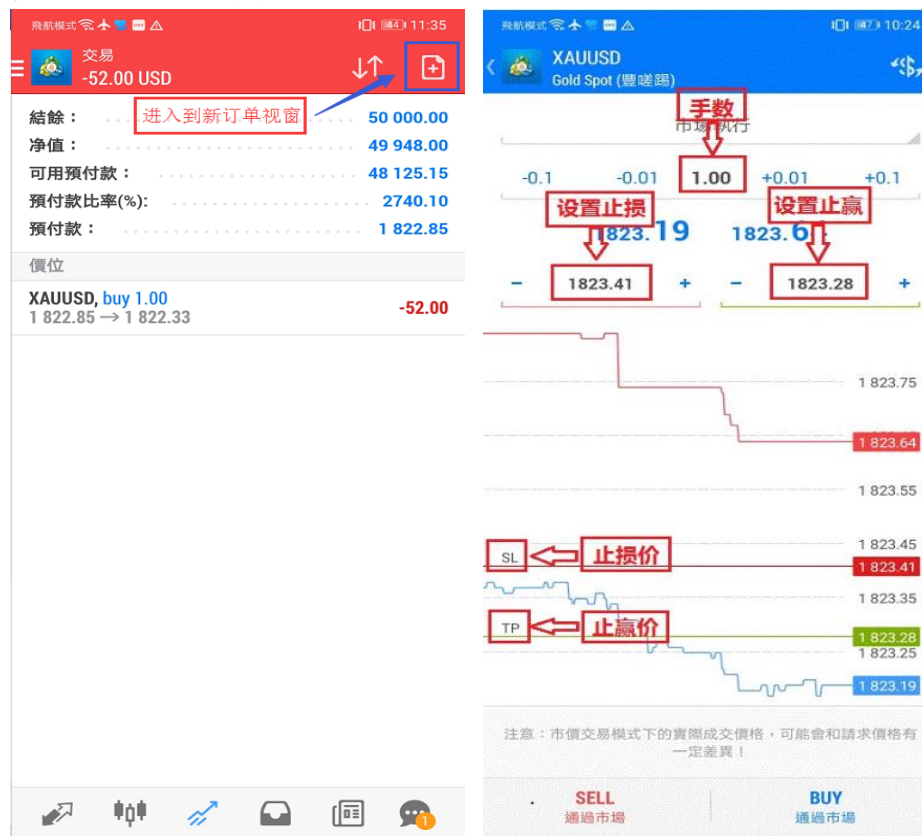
飛航模式 44 11:35

交易
-52.00 USD

进入到新订单视窗

結餘： 50 000.00
净值： 49 948.00
可用預付款： 48 125.15
預付款比率(%): 2740.10
預付款： 1 822.85

價位

XAUUSD, buy 1.00
1 822.85 → 1 822.33 -52.00

1

飛航模式 87 10:24

XAUUSD
Gold Spot (豐嗟踢)

手数
市場执行

-0.1 -0.01 1.00 +0.01 +0.1

设置止损 设置止赢

1823.19 1823.6

- 1823.41 + - 1823.28 +

1 823.75
1 823.64
1 823.55
1 823.45
SL 止损价 1 823.41
1 823.35
TP 止赢价 1 823.28
1 823.25
1 823.19

注意：市價交易模式下的實際成交價格，可能會和請求價格有一定差異！

SELL
通過市場

BUY
通過市場